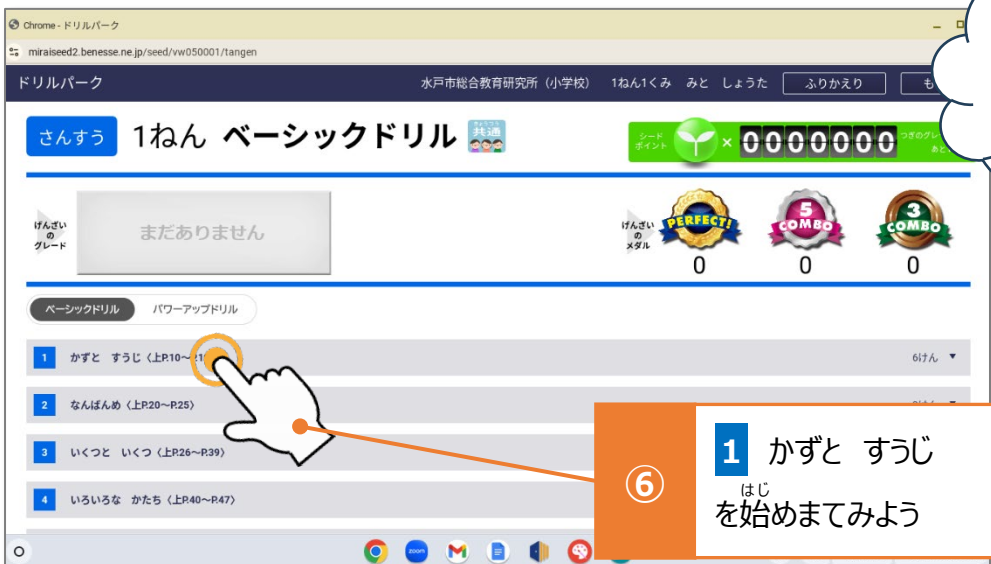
Chrome - ドリルパーク

miraiseed2.benesse.ne.jp/seed/vw050001/tangen

ドリルパーク

水戸市総合教育研究所（小学校）　1ねん1くみ　みと　しょうた　ふりかえり　も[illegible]

さんすう　1ねん　ベーシックドリル　きょうつう 共通

シードポイント　× 0000000　つぎのグレ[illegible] あと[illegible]

げんざいのグレード　まだありません

げんざいのメダル　PERFECT! 0　5 COMBO 0　3 COMBO 0

ベーシックドリル　パワーアップドリル

1　かずと　すうじ〈上P.10〜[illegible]　6けん ▼

2　なんばんめ〈上P.20〜P.25〉

3　いくつと　いくつ〈上P.26〜P.39〉

4　いろいろな　かたち〈上P.40〜P.47〉

⑥

1　かずと　すうじ

を始(はじ)めまてみよう